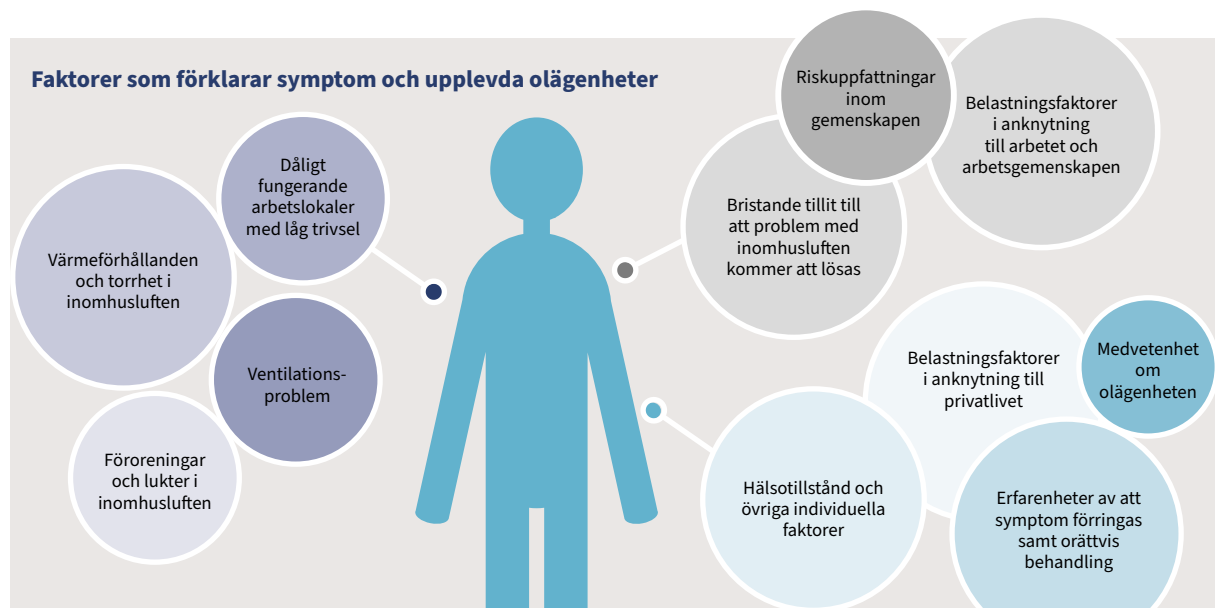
Faktorer som förklarar symptom och upplevda olägenheter

Dåligt fungerande arbetslokaler med låg trivsel

Värmeförhållanden och torrhet i inomhusluften

Ventilationsproblem

Föroreningar och lukter i inomhusluften

Riskuppfattningar inom gemenskapen

Belastningsfaktorer i anknytning till arbetet och arbetsgemenskapen

Bristande tillit till att problem med inomhusluften kommer att lösas

Belastningsfaktorer i anknytning till privatlivet

Medvetenhet om olägenheten

Hälsotillstånd och övriga individuella faktorer

Erfarenheter av att symptom förringas samt orättvis behandling